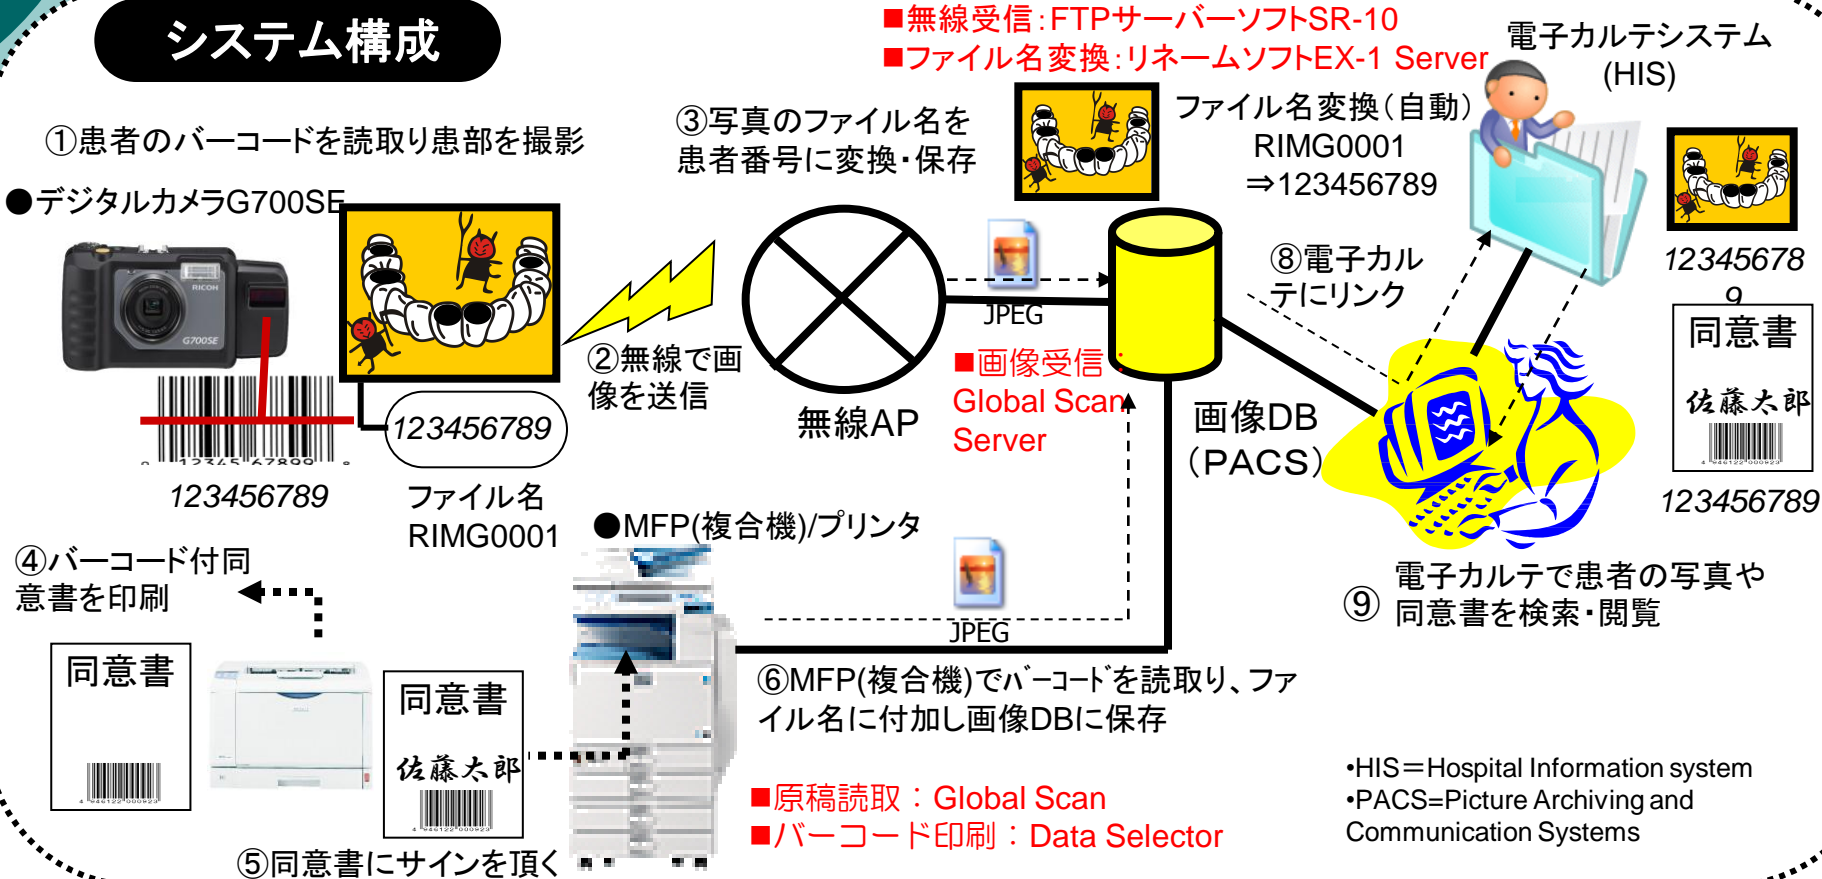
システム構成

■無線受信：FTPサーバーソフトSR-10
■ファイル名変換：リネームソフトEX-1 Server

電子カルテシステム（HIS）

①患者のバーコードを読取り患部を撮影

●デジタルカメラG700SE

RICOH
G700SE

123456789

123456789

ファイル名
RIMG0001

②無線で画像を送信

③写真のファイル名を患者番号に変換・保存

無線AP

JPEG

ファイル名変換（自動）
RIMG0001
⇒123456789

■画像受信
Global Scan Server

画像DB
（PACS）

⑧電子カルテにリンク

123456789

同意書
佐藤太郎

123456789

⑨ 電子カルテで患者の写真や同意書を検索・閲覧

④バーコード付同意書を印刷

同意書

●MFP(複合機)/プリンタ

JPEG

同意書
佐藤太郎

⑥MFP(複合機)でバーコードを読取り、ファイル名に付加し画像DBに保存

■原稿読取：Global Scan
■バーコード印刷：Data Selector

⑤同意書にサインを頂く

•HIS＝Hospital Information system
•PACS=Picture Archiving and Communication Systems